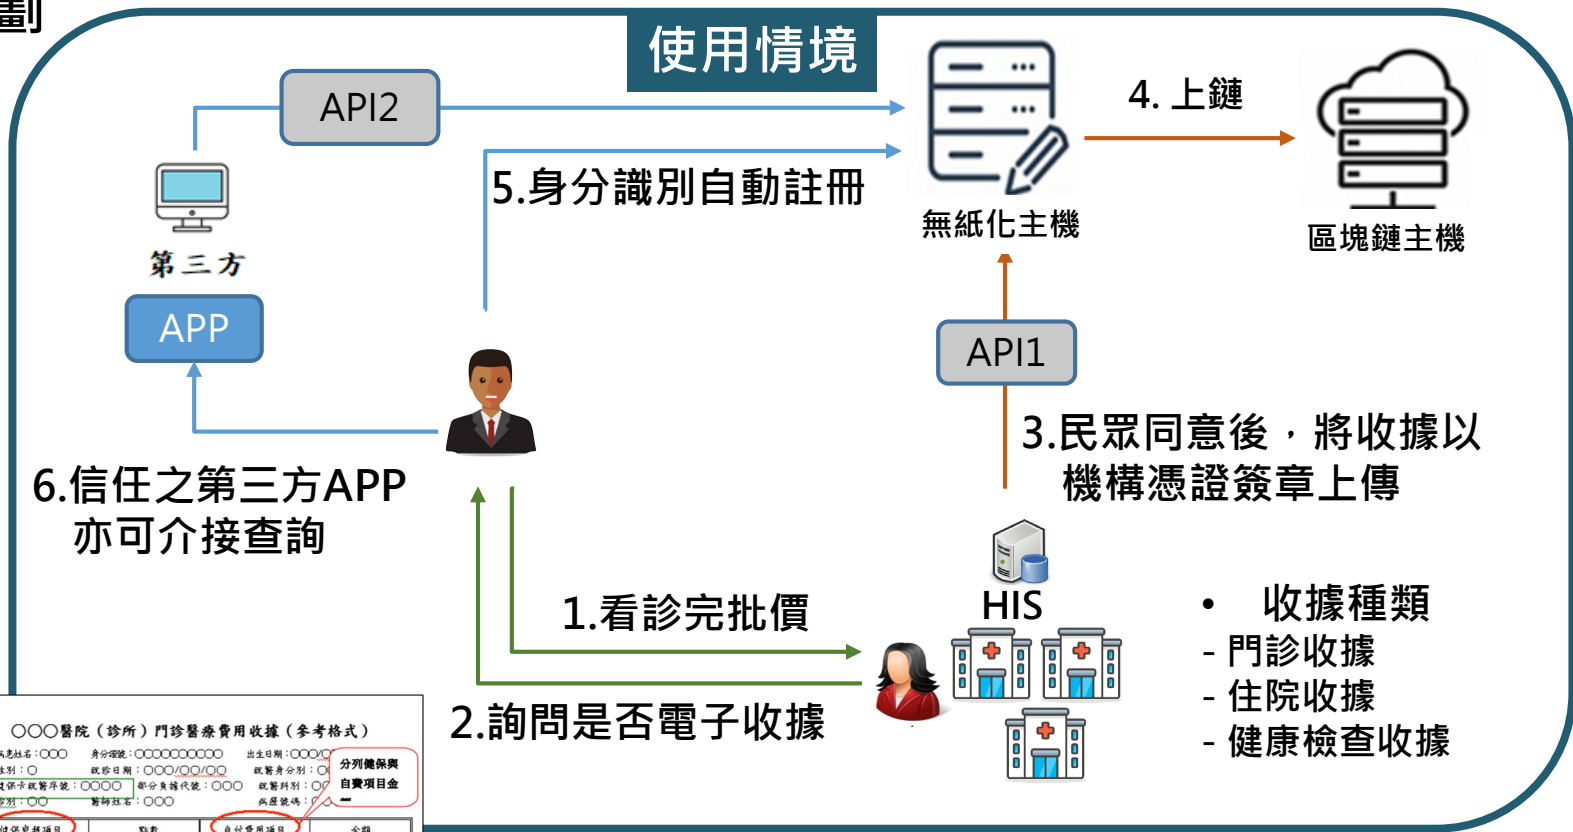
劃

使用情境

API2

5.身分識別自動註冊

無紙化主機

4. 上鏈

區塊鏈主機

第三方

APP

API1

3.民眾同意後，將收據以機構憑證簽章上傳

6.信任之第三方APP 亦可介接查詢

HIS

1.看診完批價

2.詢問是否電子收據

• 收據種類
- 門診收據
- 住院收據
- 健康檢查收據

○○○醫院（診所）門診醫療費用收據（參考格式）

分列健保與自費項目金
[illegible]